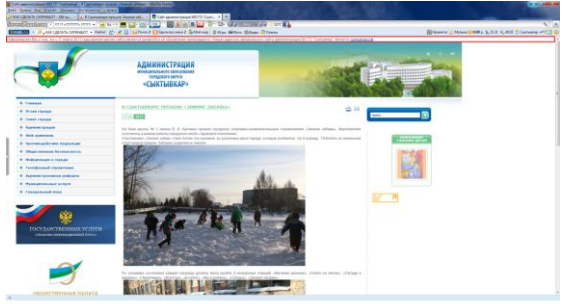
АДМИНИСТРАЦИЯ
МУНИЦИПАЛЬНОГО ОБРАЗОВАНИЯ
ГОРОДСКОГО ОКРУГА
«СЫКТЫВКАР»

Главная
Устав города
Совет города
Администрация
Web-приемная
Противодействие коррупции
Общественная безопасность
Информация о городе
Телефонный справочник
Административные районы
Муниципальные услуги
Городской вече

В СЫКТЫВКАРСКИХ ПРОШЛИ «ЗИМНИЕ ЗАБАВЫ»

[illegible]

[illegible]

ГОСУДАРСТВЕННЫЕ УСЛУГИ

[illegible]